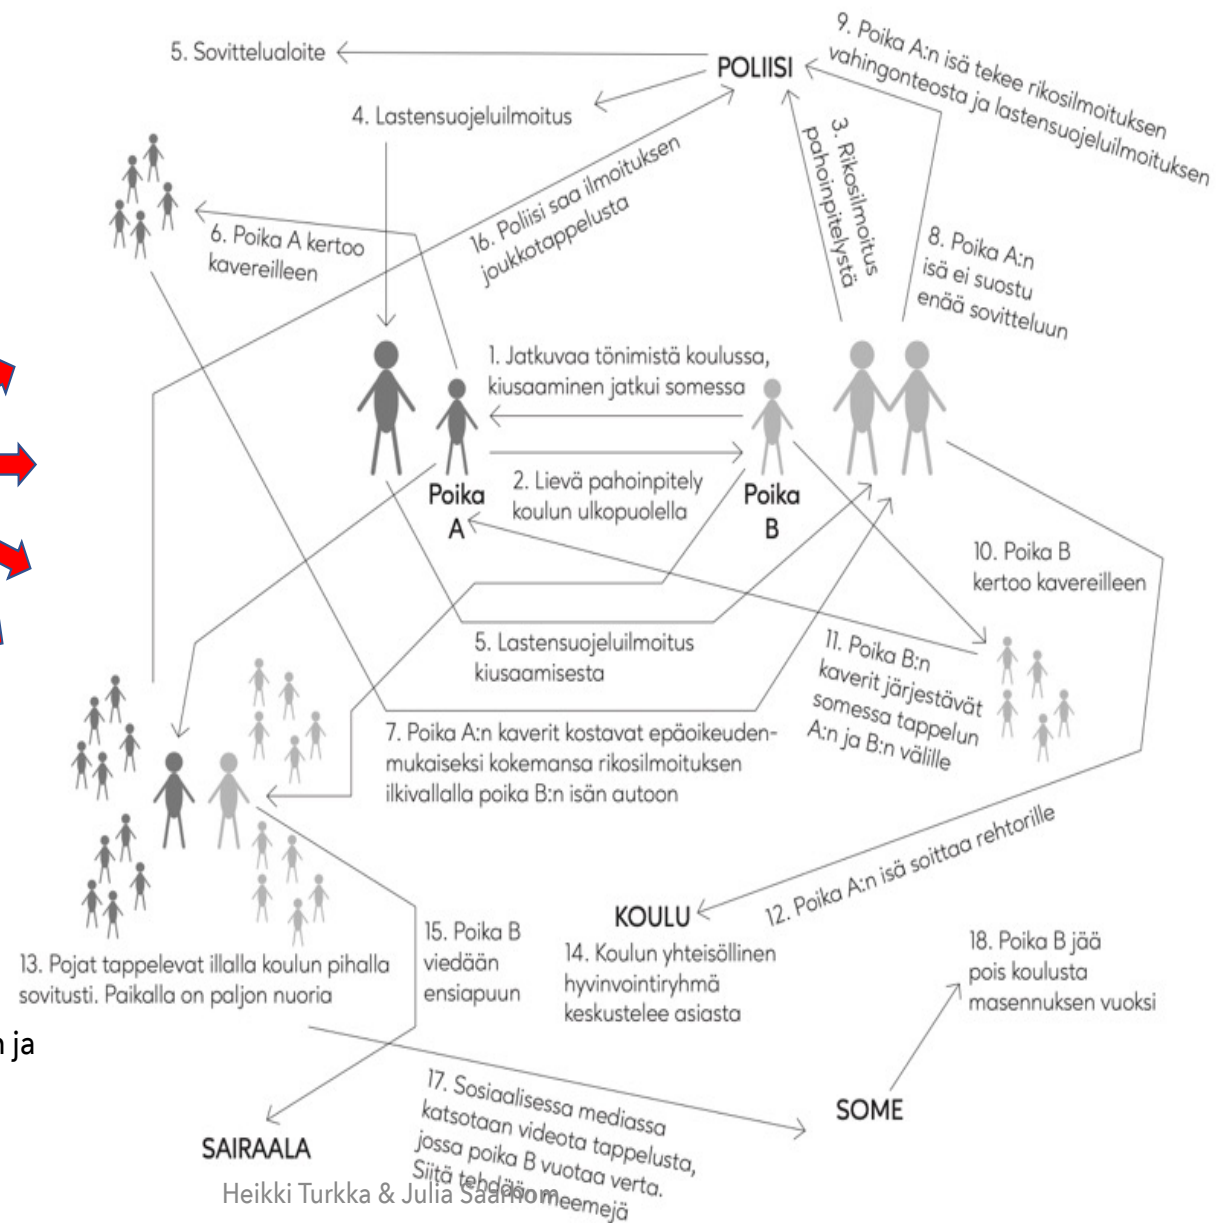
5. Sovittelualoite

POLIISI

9. Poika A:n isä tekee rikosilmoituksen vahingonteosta ja lastensuojeluilmoituksen

4. Lastensuojeluilmoitus

3. Rikosilmoitus pahoinpitelystä

16. Poliisi saa ilmoituksen joukkotappelusta

6. Poika A kertoo kavereilleen

8. Poika A:n isä ei suostu enää sovitteluun

1. Jatkuvaa tönimistä koulussa, kiusaaminen jatkui somessa

2. Lievä pahoinpitely koulun ulkopuolella

Poika A

Poika B

10. Poika B kertoo kavereilleen

5. Lastensuojeluilmoitus kiusaamisesta

11. Poika B:n kaverit järjestävät somessa tappelun A:n ja B:n välille

7. Poika A:n kaverit kostavat epäoikeudenmukaiseksi kokemansa rikosilmoituksen ilkivallalla poika B:n isän autoon

12. Poika A:n isä soittaa rehtorille

KOULU

13. Pojat tappelevat illalla koulun pihalla sovitusti. Paikalla on paljon nuoria

15. Poika B viedään ensiapuun

14. Koulun yhteisöllinen hyvinvointiryhmä keskustelee asiasta

18. Poika B jää pois koulusta masennuksen vuoksi

n ja

17. Sosiaalisessa mediassa katsotaan videota tappelusta, jossa poika B vuotaa verta. Siitä tehdään meemejä

SOME

SAIRAALA

Heikki Turkka & Julia Saarno